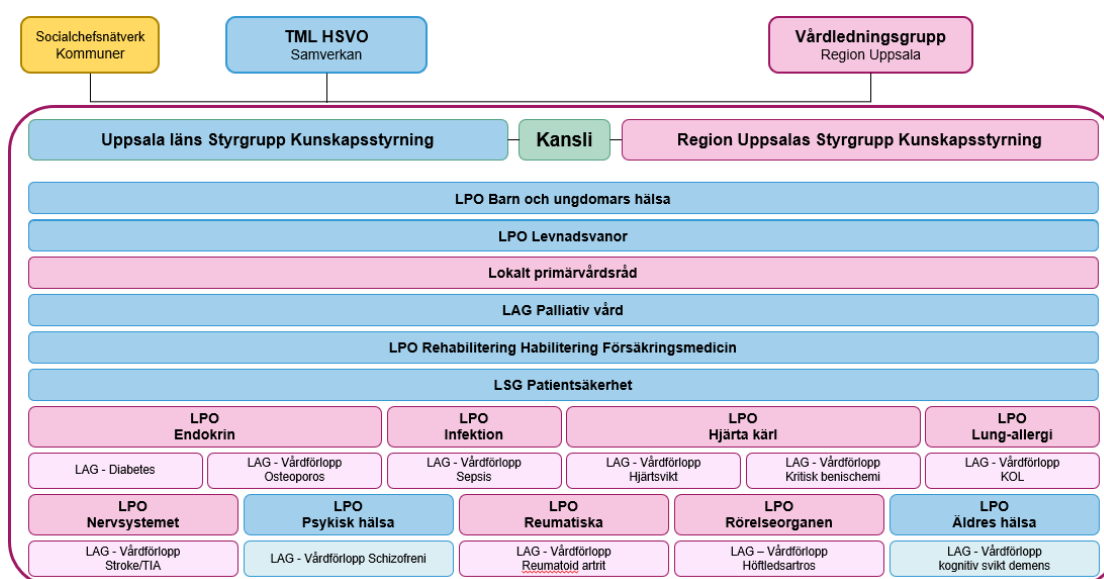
Socialchefsnätverk
Kommuner

TML HSVO
Samverkan

Vårdledningsgrupp
Region Uppsala

Uppsala läns Styrgrupp Kunskapsstyrning

Kansli

Region Uppsalas Styrgrupp Kunskapsstyrning

LPO Barn och ungdomars hälsa

LPO Levnadsvanor

Lokalt primärvårdsråd

LAG Palliativ vård

LPO Rehabilitering Habilitering Försäkringsmedicin

LSG Patientsäkerhet

LPO
Endokrin

LPO
Infektion

LPO
Hjärta kärl

LPO
Lung-allergi

LAG - Diabetes

LAG - Vårdförlopp
Osteoporos

LAG - Vårdförlopp
Sepsis

LAG - Vårdförlopp
Hjärtsvikt

LAG - Vårdförlopp
Kritisk benischemi

LAG - Vårdförlopp
KOL

LPO
Nervsystemet

LPO
Psykisk hälsa

LPO
Reumatiska

LPO
Rörelseorganen

LPO
Äldres hälsa

LAG - Vårdförlopp
Stroke/TIA

LAG - Vårdförlopp Schizofreni

LAG - Vårdförlopp
Reumatoid artrit

LAG – Vårdförlopp
Höftledsartros

LAG - Vårdförlopp
kognitiv svikt demens